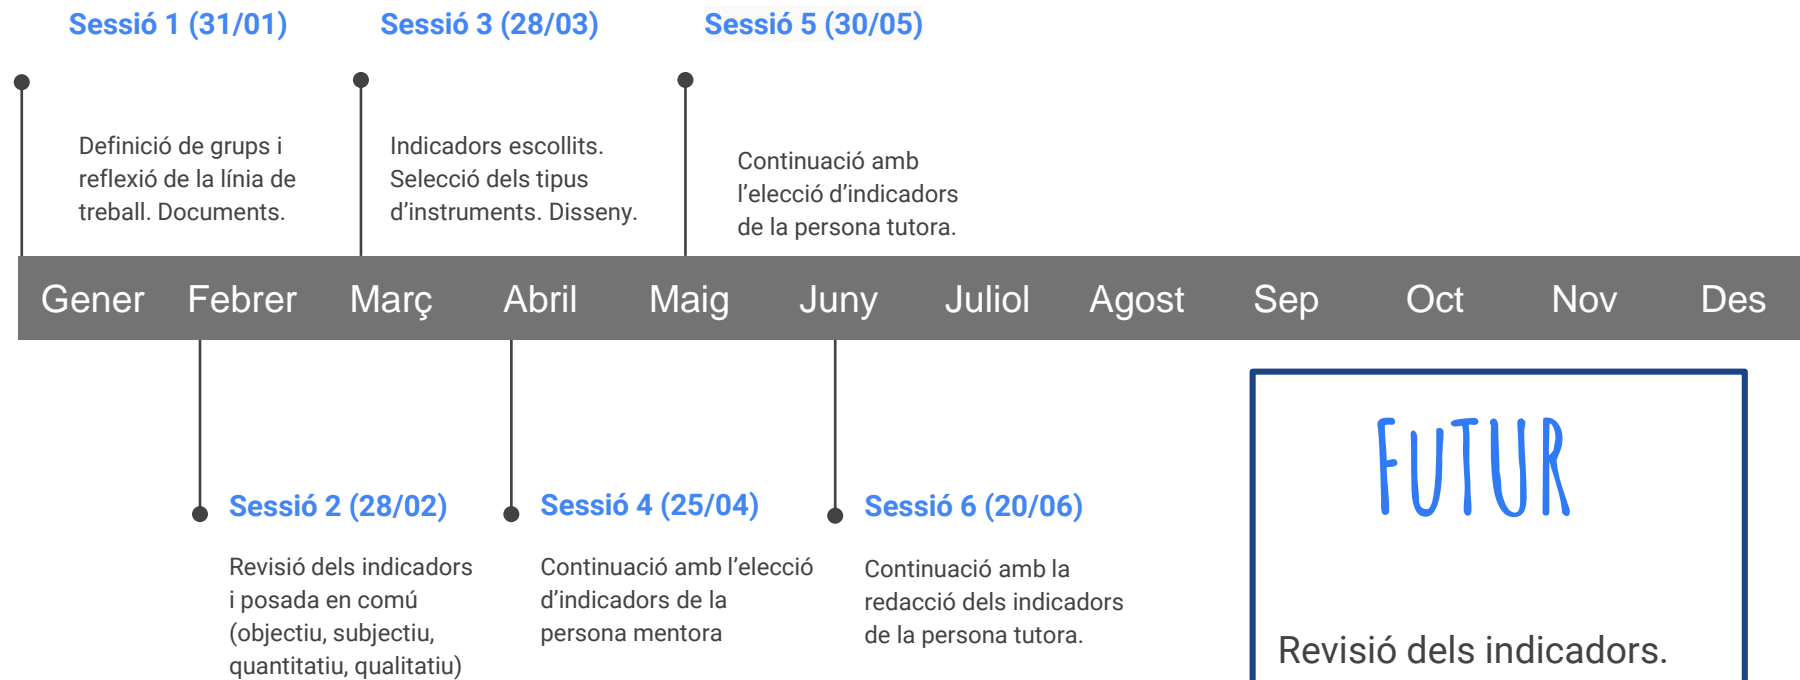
Sessió 1 (31/01)

Definició de grups i reflexió de la línia de treball. Documents.

Sessió 3 (28/03)

Indicadors escollits. Selecció dels tipus d'instruments. Disseny.

Sessió 5 (30/05)

Continuació amb l'elecció d'indicadors de la persona tutora.

Gener Febrer Març Abril Maig Juny Juliol Agost Sep Oct Nov Des

Sessió 2 (28/02)

Revisió dels indicadors i posada en comú (objectiu, subjectiu, quantitatiu, qualitatiu)

Sessió 4 (25/04)

Continuació amb l'elecció d'indicadors de la persona mentora

Sessió 6 (20/06)

Continuació amb la redacció dels indicadors de la persona tutora.

FUTUR

Revisió dels indicadors.